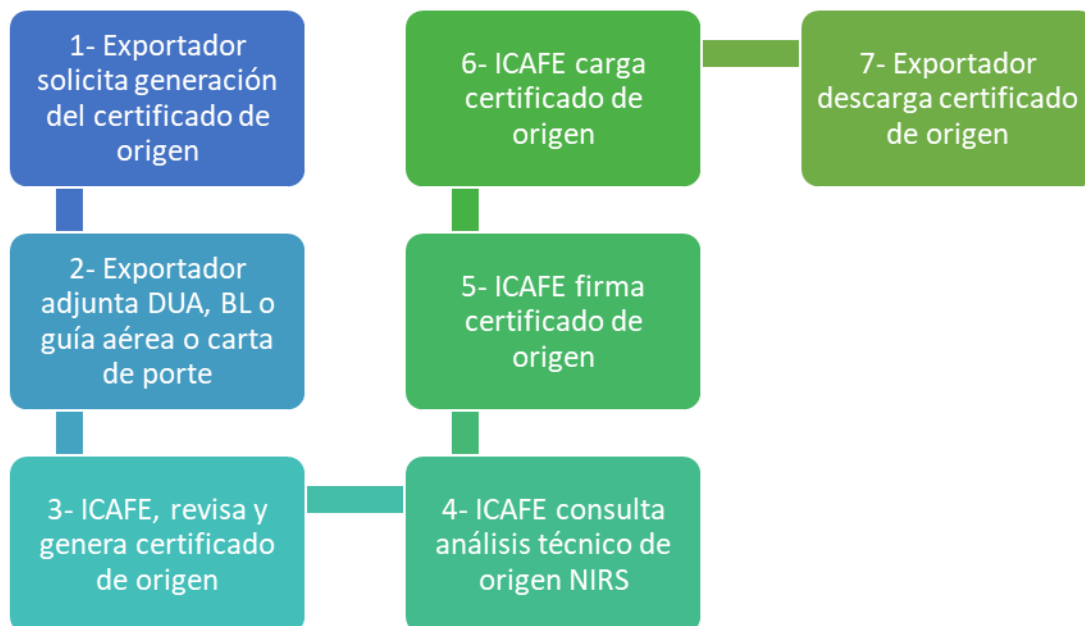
1- Exportador solicita generación del certificado de origen

2- Exportador adjunta DUA, BL o guía aérea o carta de porte

3- ICAFE, revisa y genera certificado de origen

4- ICAFE consulta análisis técnico de origen NIRS

5- ICAFE firma certificado de origen

6- ICAFE carga certificado de origen

7- Exportador descarga certificado de origen